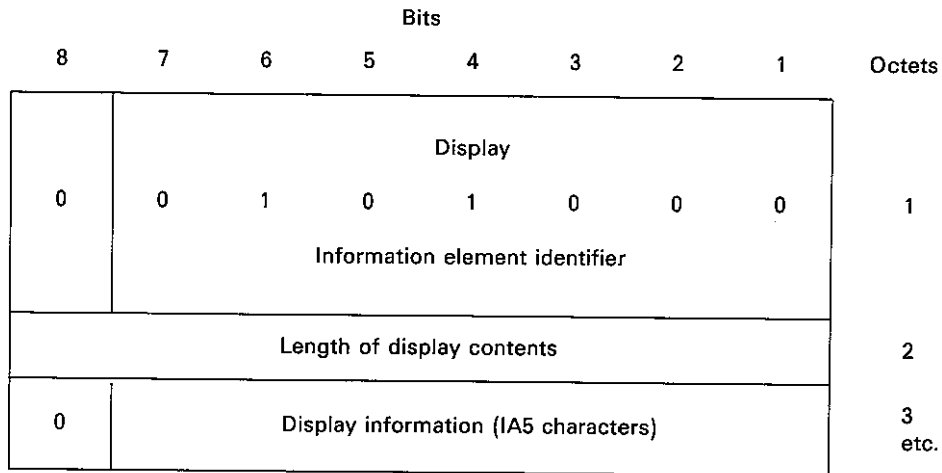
Bits

| 8 | 7 | 6 | 5 | 4 | 3 | 2 | 1 | Octets |
|---|---|---|---|---|---|---|---|---|
| 0 | Display<br>0 1 0 1 0 0 0<br>Information element identifier | | | | | | | 1 |
| Length of display contents | | | | | | | | 2 |
| 0 | Display information (IA5 characters) | | | | | | | 3<br>etc. |